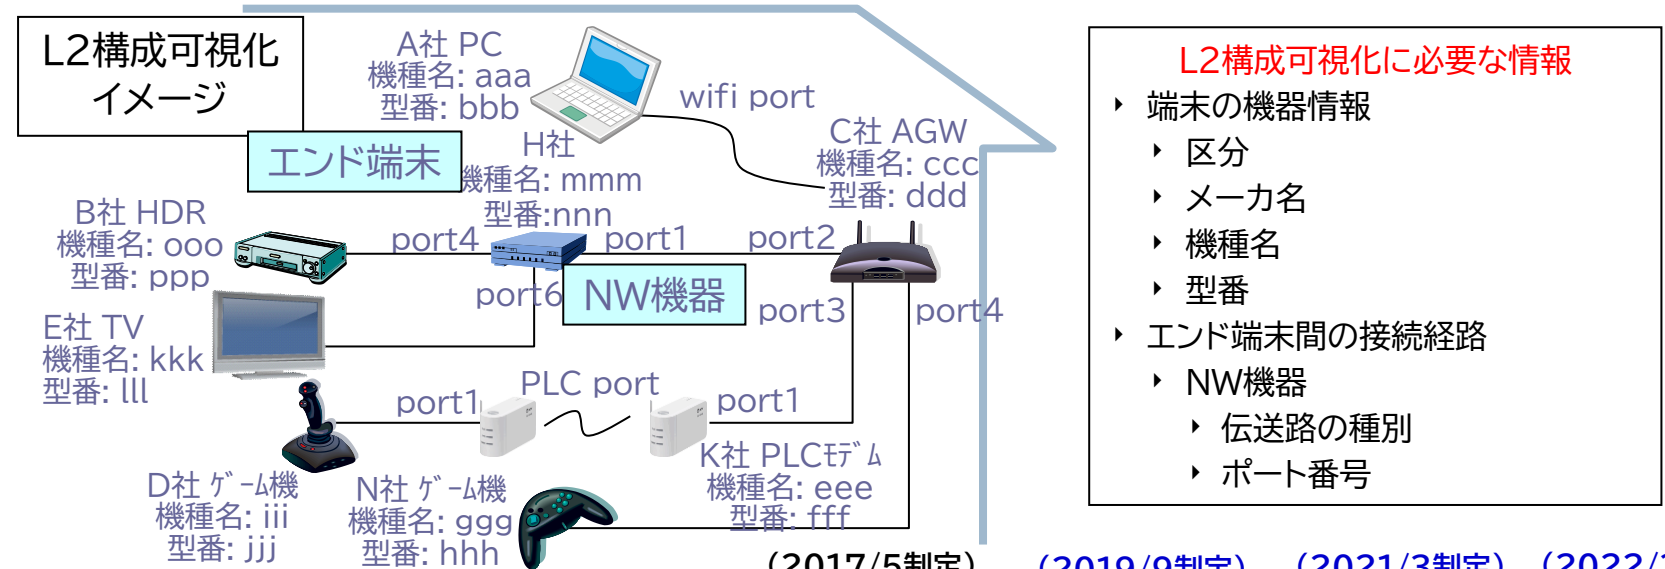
L2構成可視化イメージ

エンド端末

A社 PC
機種名: aaa
型番: bbb

wifi port

H社
機種名: mmm
型番:nnn

C社 AGW
機種名: ccc
型番: ddd

B社 HDR
機種名: ooo
型番: ppp

port4

port1

port2

port6

NW機器

port3

port4

E社 TV
機種名: kkk
型番: lll

PLC port

port1

port1

K社 PLCﾓﾃﾞﾑ
機種名: eee
型番: fff

D社 ｹﾞｰﾑ機
機種名: iii
型番: jjj

N社 ｹﾞｰﾑ機
機種名: ggg
型番: hhh

L2構成可視化に必要な情報
端末の機器情報
区分
メーカ名
機種名
型番
エンド端末間の接続経路
NW機器
伝送路の種別
ポート番号

(2017/5制定) (2019/9制定) (2021/3制定) (2022/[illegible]